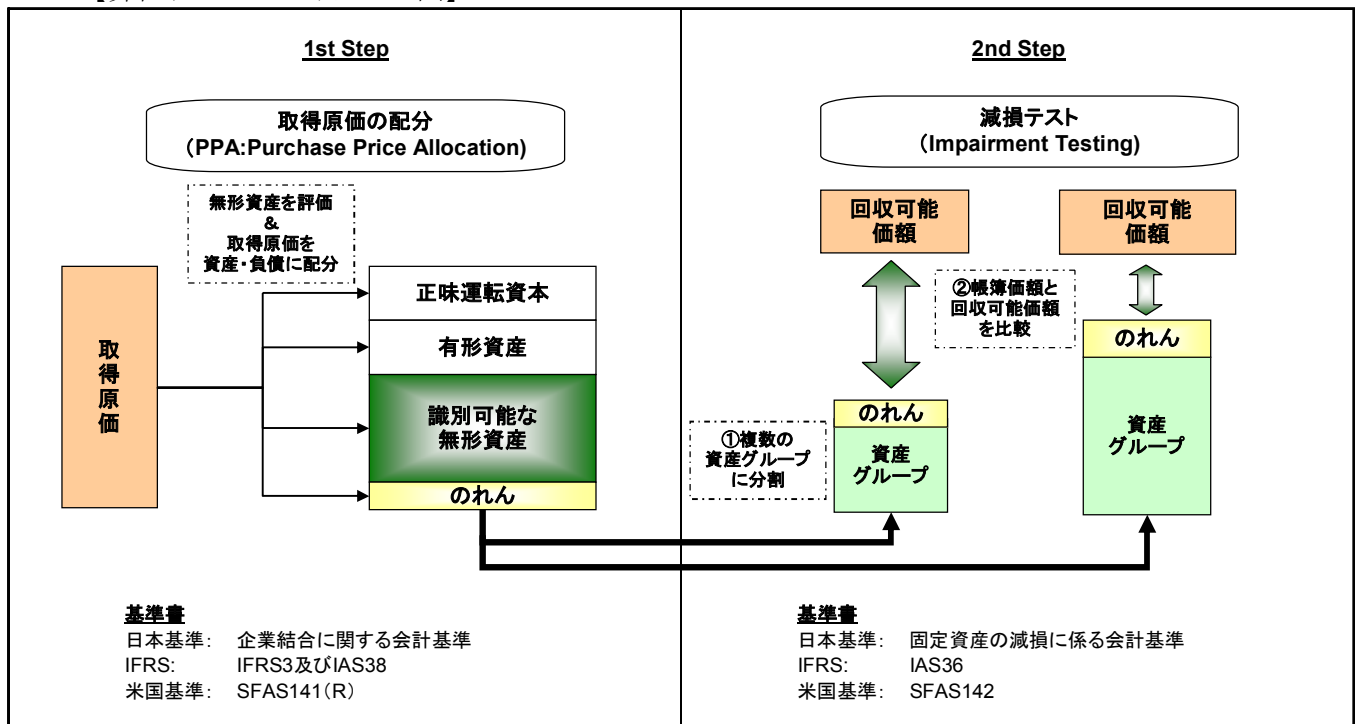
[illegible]

1st Step

取得原価の配分
(PPA:Purchase Price Allocation)

無形資産を評価
&
取得原価を
資産・負債に配分

取得原価

正味運転資本

有形資産

識別可能な
無形資産

のれん

基準書
日本基準: 企業結合に関する会計基準
IFRS: IFRS3及びIAS38
米国基準: SFAS141(R)

2nd Step

減損テスト
(Impairment Testing)

回収可能
価額

回収可能
価額

②帳簿価額と
回収可能価額
を比較

のれん

①複数の
資産グループ
に分割

のれん

資産
グループ

資産
グループ

基準書
日本基準: 固定資産の減損に係る会計基準
IFRS: IAS36
米国基準: SFAS142